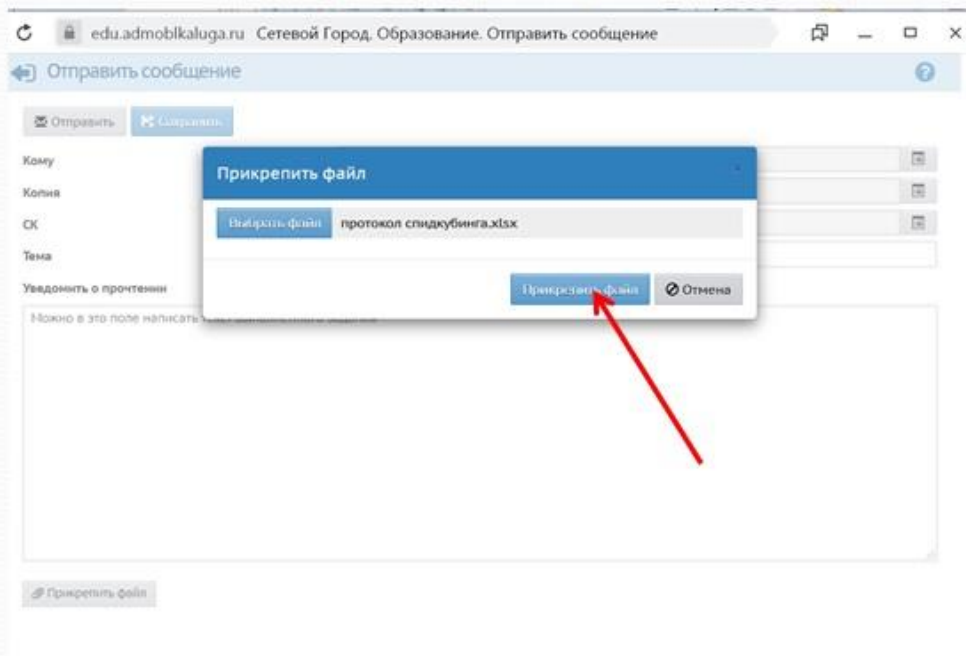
edu.admoblkaluga.ru Сетевой Город. Образование. Отправить сообщение

Отправить сообщение

Отправить Сохранить

Кому

Копия

СК

Тема

Уведомить о прочтении

Можно в это поле написать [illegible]

Прикрепить файл

Выбрать файл протокол спидкубинга.xlsx

Прикрепить файл Отмена

Прикрепить файл